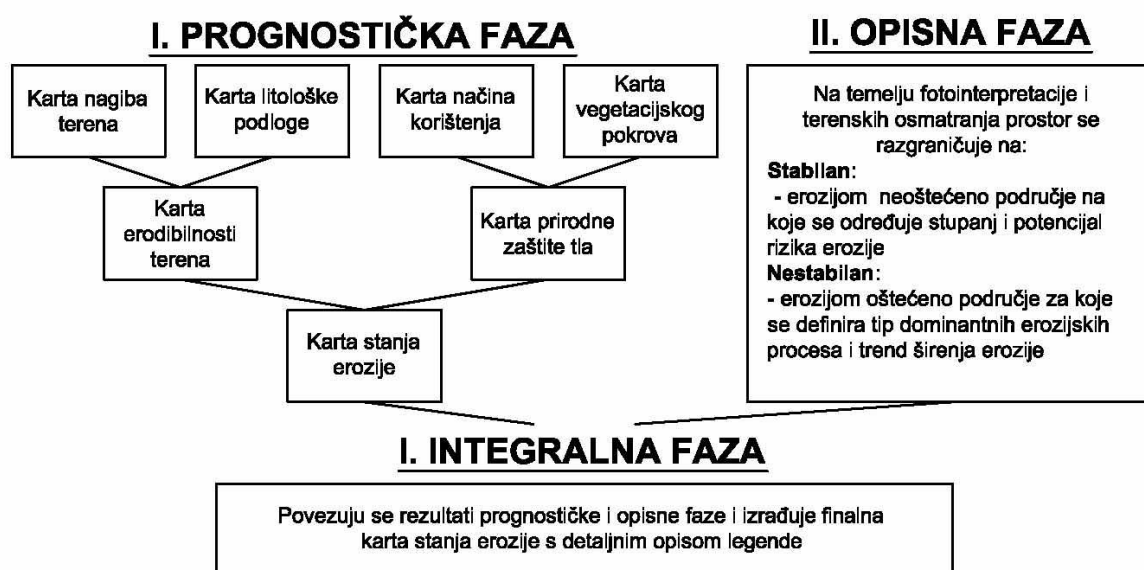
I. PROGNOSTIČKA FAZA

Karta nagiba terena

Karta litološke podloge

Karta načina korištenja

Karta vegetacijskog pokrova

Karta erodibilnosti terena

Karta prirodne zaštite tla

Karta stanja erozije

II. OPISNA FAZA

Na temelju fotointerpretacije i terenskih osmatranja prostor se razgraničuje na:

Stabilan:
- erozijom neoštećeno područje na koje se određuje stupanj i potencijal rizika erozije

Nestabilan:
- erozijom oštećeno područje za koje se definira tip dominantnih erozijskih procesa i trend širenja erozije

I. INTEGRALNA FAZA

Povezuju se rezultati prognostičke i opisne faze i izrađuje finalna karta stanja erozije s detaljnim opisom legende